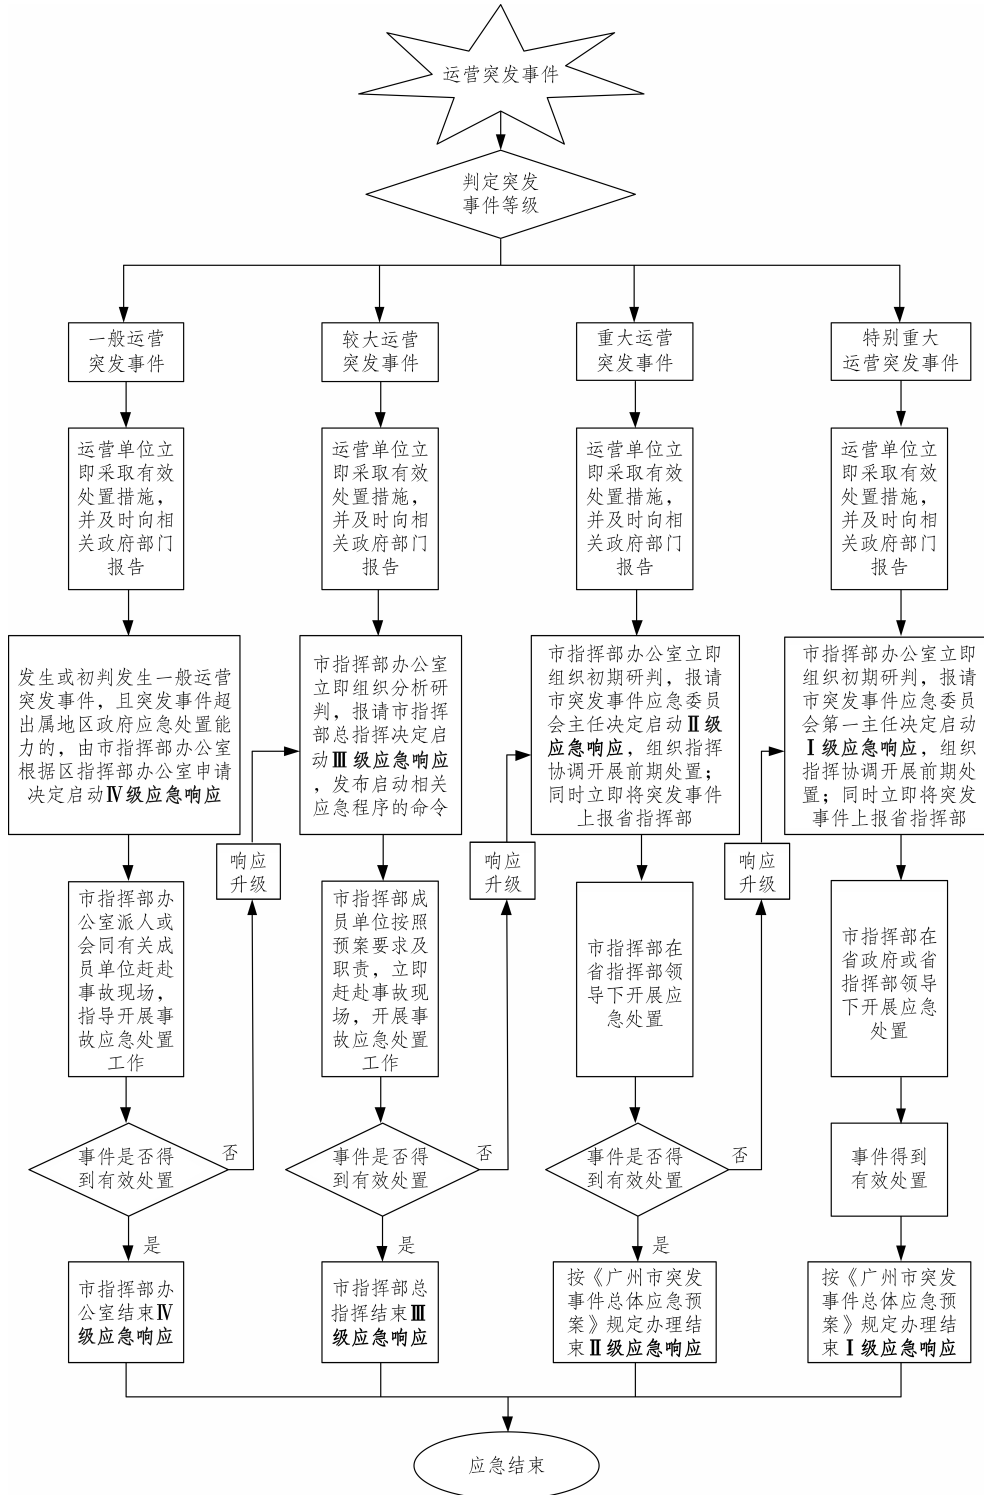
运营突发事件

判定突发事件等级

一般运营突发事件

运营单位立即采取有效处置措施，并及时向相关政府部门报告

发生或初判发生一般运营突发事件，且突发事件超出属地区政府应急处置能力的，由市指挥部办公室根据区指挥部办公室申请决定启动Ⅳ级应急响应

市指挥部办公室派人或会同有关成员单位赶赴事故现场，指导开展事故应急处置工作

事件是否得到有效处置

否

响应升级

是

市指挥部办公室结束Ⅳ级应急响应

较大运营突发事件

运营单位立即采取有效处置措施，并及时向相关政府部门报告

市指挥部办公室立即组织分析研判，报请市指挥部总指挥决定启动Ⅲ级应急响应，发布启动相关应急程序的命令

市指挥部成员单位按照预案要求及职责，立即赶赴事故现场，开展事故应急处置工作

事件是否得到有效处置

否

响应升级

是

市指挥部总指挥结束Ⅲ级应急响应

重大运营突发事件

运营单位立即采取有效处置措施，并及时向相关政府部门报告

市指挥部办公室立即组织初期研判，报请市突发事件应急委员会主任决定启动Ⅱ级应急响应，组织指挥协调开展前期处置；同时立即将突发事件上报省指挥部

市指挥部在省指挥部领导下开展应急处置

事件是否得到有效处置

否

响应升级

是

按《广州市突发事件总体应急预案》规定办理结束Ⅱ级应急响应

特别重大运营突发事件

运营单位立即采取有效处置措施，并及时向相关政府部门报告

市指挥部办公室立即组织初期研判，报请市突发事件应急委员会第一主任决定启动Ⅰ级应急响应，组织指挥协调开展前期处置；同时立即将突发事件上报省指挥部

市指挥部在省政府或省指挥部领导下开展应急处置

事件得到有效处置

按《广州市突发事件总体应急预案》规定办理结束Ⅰ级应急响应

应急结束